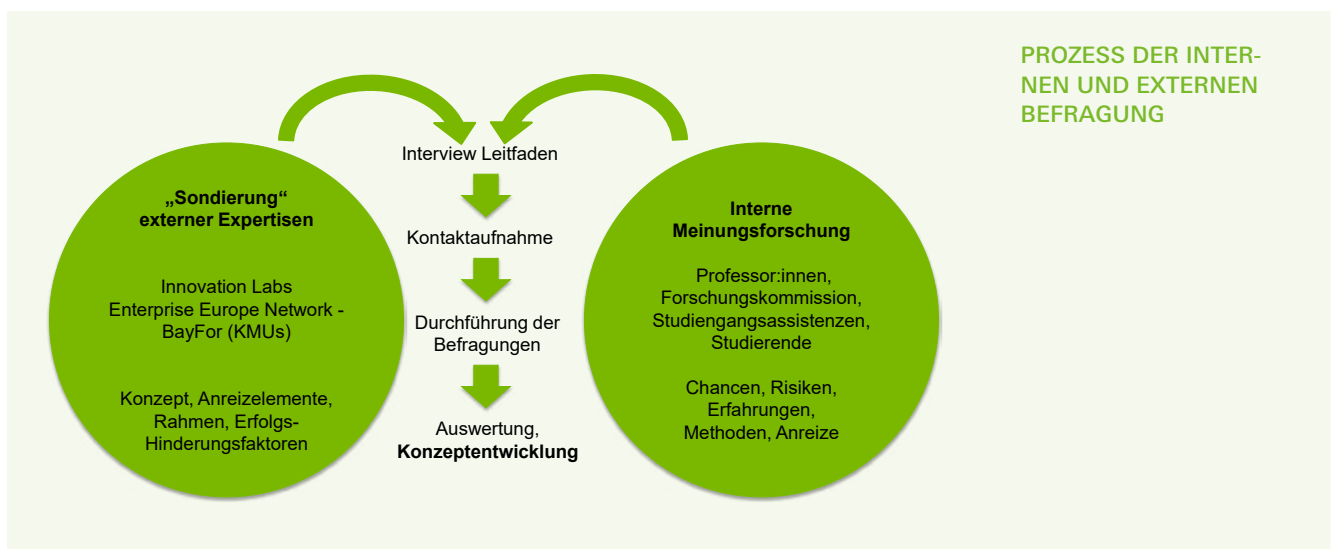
PROZESS DER INTERNEN UND EXTERNEN BEFRAGUNG

„Sondierung“ externer Expertisen

Innovation Labs
Enterprise Europe Network - BayFor (KMUs)

Konzept, Anreizelemente, Rahmen, Erfolgs-Hinderungsfaktoren

Interview Leitfaden

Kontaktaufnahme

Durchführung der Befragungen

Auswertung, **Konzeptentwicklung**

Interne Meinungsforschung

Professor:innen, Forschungskommission, Studiengangsassistenzen, Studierende

Chancen, Risiken, Erfahrungen, Methoden, Anreize